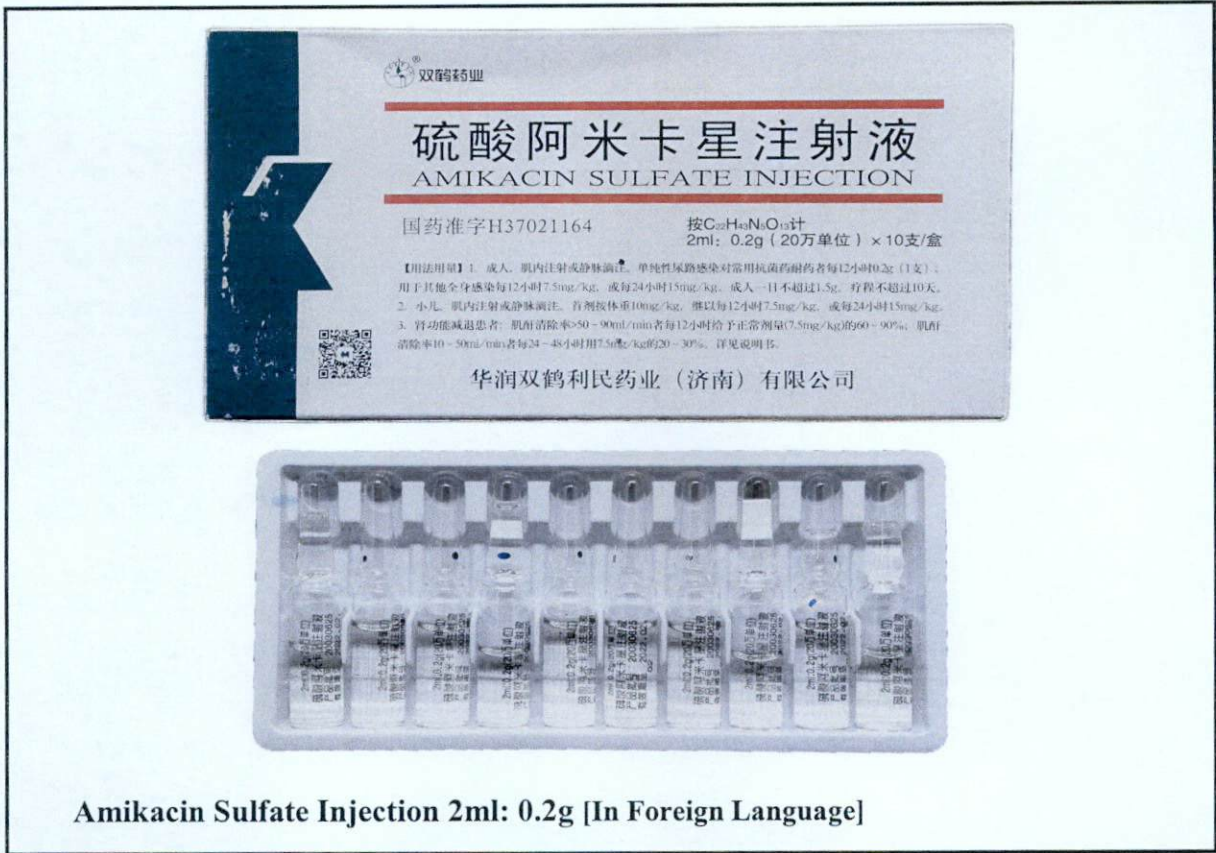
双鹤药业

硫酸阿米卡星注射液
AMIKACIN SULFATE INJECTION

国药准字H37021164

按$C_{22}H_{43}N_5O_{13}$计
2ml：0.2g（20万单位）×10支/盒

【用法用量】1. 成人，肌内注射或静脉滴注。单纯性尿路感染对常用抗菌药耐药者每12小时0.2g（1支）；用于其他全身感染每12小时7.5mg/kg，或每24小时15mg/kg。成人一日不超过1.5g，疗程不超过10天。2. 小儿，肌内注射或静脉滴注。首剂按体重10mg/kg，继以每12小时7.5mg/kg，或每24小时15mg/kg。3. 肾功能减退患者：肌酐清除率>50～90ml/min者每12小时给予正常剂量(7.5mg/kg)的60～90%；肌酐清除率10～50ml/min者每24～48小时用7.5mg/kg的20～30%。详见说明书。

华润双鹤利民药业（济南）有限公司

Amikacin Sulfate Injection 2ml: 0.2g [In Foreign Language]